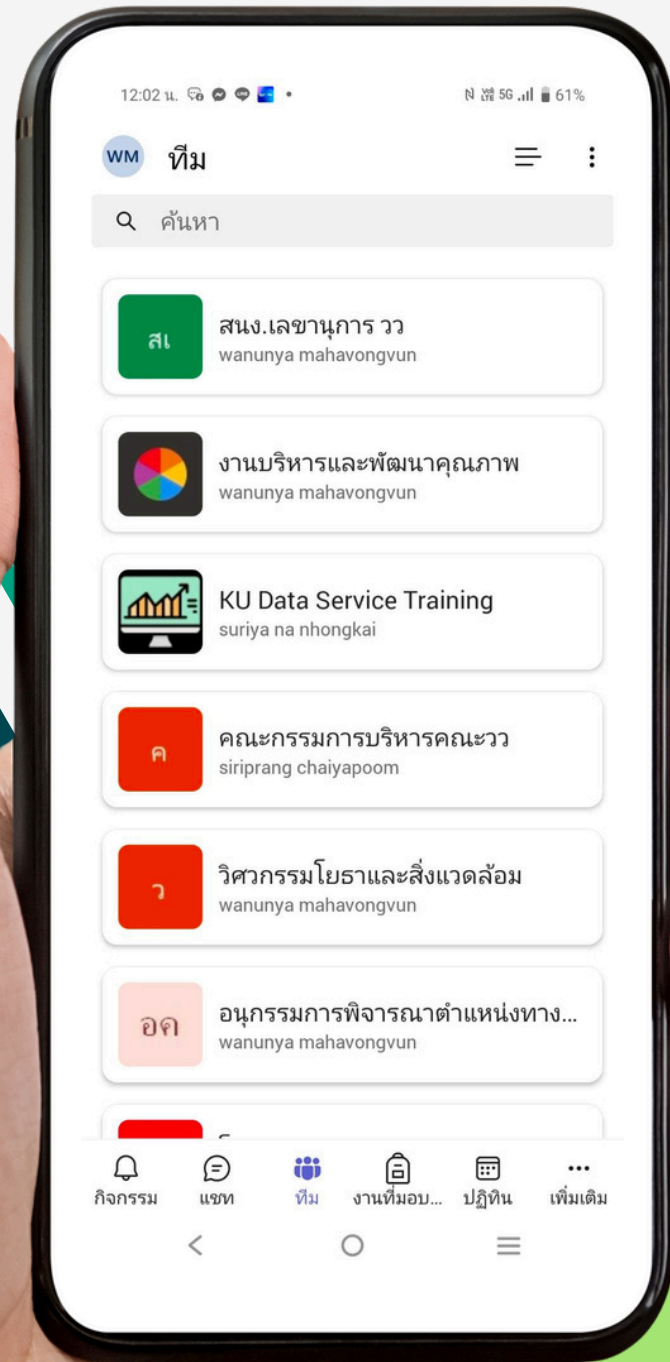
12:02 น. • 5G 61%

WM ทีม

ค้นหา

สเ สนง.เลขานุการ วว
wanunya mahavongvun

งานบริหารและพัฒนาคุณภาพ
wanunya mahavongvun

KU Data Service Training
suriya na nhongkai

ค คณะกรรมการบริหารคณะวว
siriprang chaiyapoom

ว วิศวกรรมโยธาและสิ่งแวดล้อม
wanunya mahavongvun

อค อนุกรรมการพิจารณาตำแหน่งทาง...
wanunya mahavongvun

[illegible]

กิจกรรม แชท ทีม งานที่มอบ... ปฏิทิน เพิ่มเติม